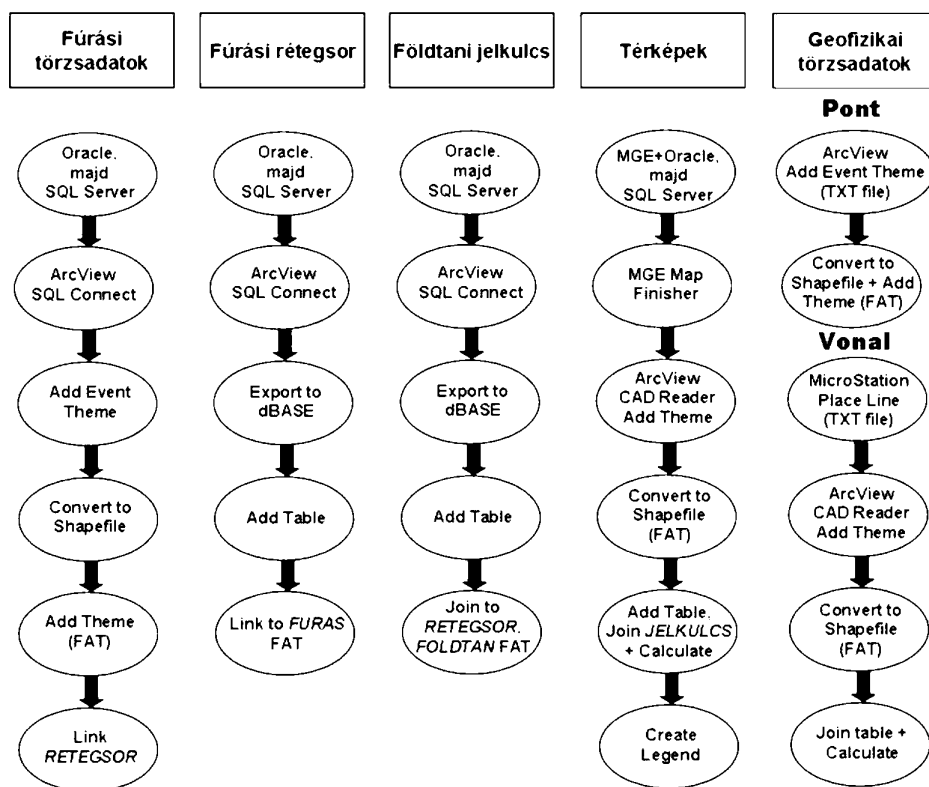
Fúrási törzsadatok

Oracle. majd SQL Server

ArcView SQL Connect

Add Event Theme

Convert to Shapefile

Add Theme (FAT)

Link *RETEGSOR*

Fúrási rétegsor

Oracle. majd SQL Server

ArcView SQL Connect

Export to dBASE

Add Table

Link to *FURAS* FAT

Földtani jelkulcs

Oracle. majd SQL Server

ArcView SQL Connect

Export to dBASE

Add Table

Join to *RETEGSOR. FOLDTAN* FAT

Térképek

MGE+Oracle. majd SQL Server

MGE Map Finisher

ArcView CAD Reader Add Theme

Convert to Shapefile (FAT)

Add Table. Join *JELKULCS* + Calculate

Create Legend

Geofizikai törzsadatok

Pont

ArcView Add Event Theme (TXT file)

Convert to Shapefile + Add Theme (FAT)

Vonal

MicroStation Place Line (TXT file)

ArcView CAD Reader Add Theme

Convert to Shapefile (FAT)

Join table + Calculate